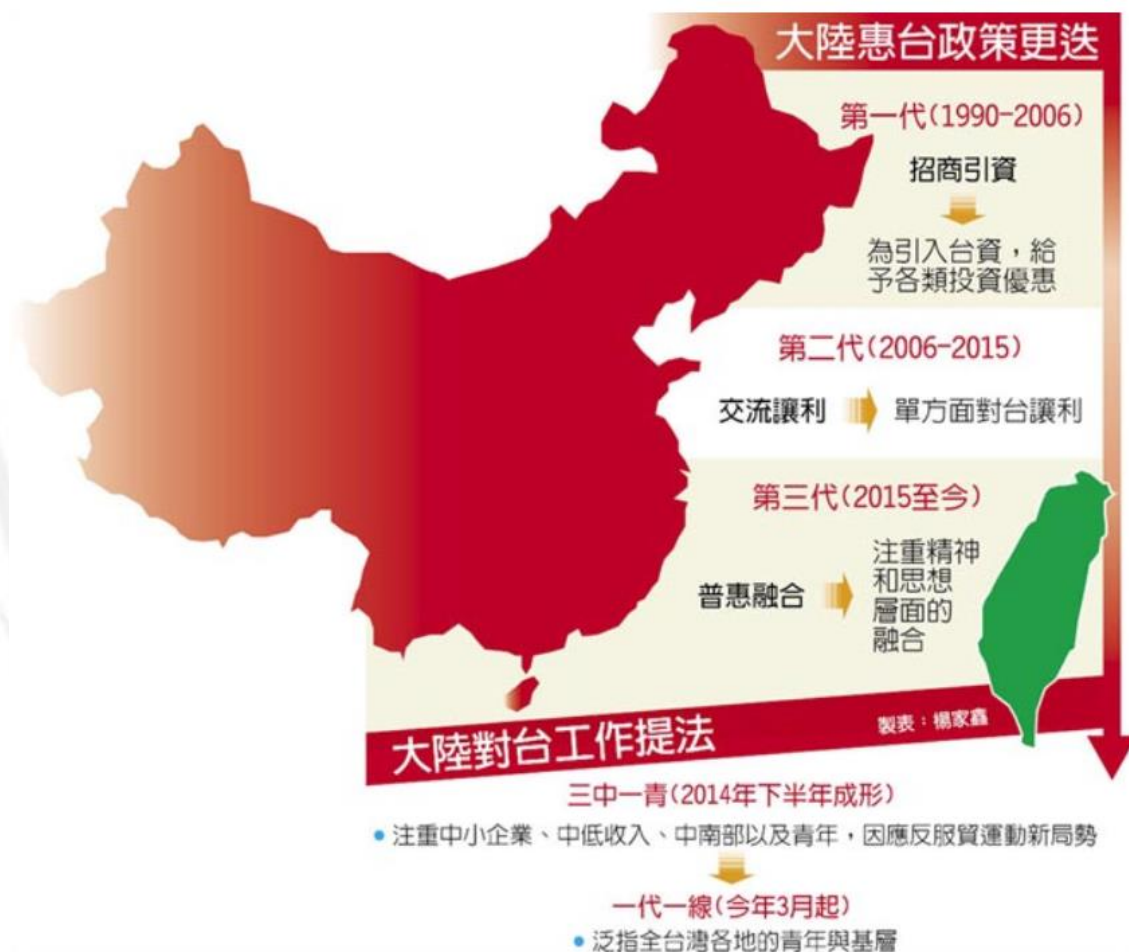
大陸惠台政策更迭

第一代(1990-2006)

招商引資

為引入台資，給予各類投資優惠

第二代(2006-2015)

交流讓利

單方面對台讓利

第三代(2015至今)

普惠融合

注重精神和思想層面的融合

製表：楊家鑫

大陸對台工作提法

三中一青(2014年下半年成形)

• 注重中小企業、中低收入、中南部以及青年，因應反服貿運動新局勢

一代一線(今年3月起)

• 泛指全台灣各地的青年與基層